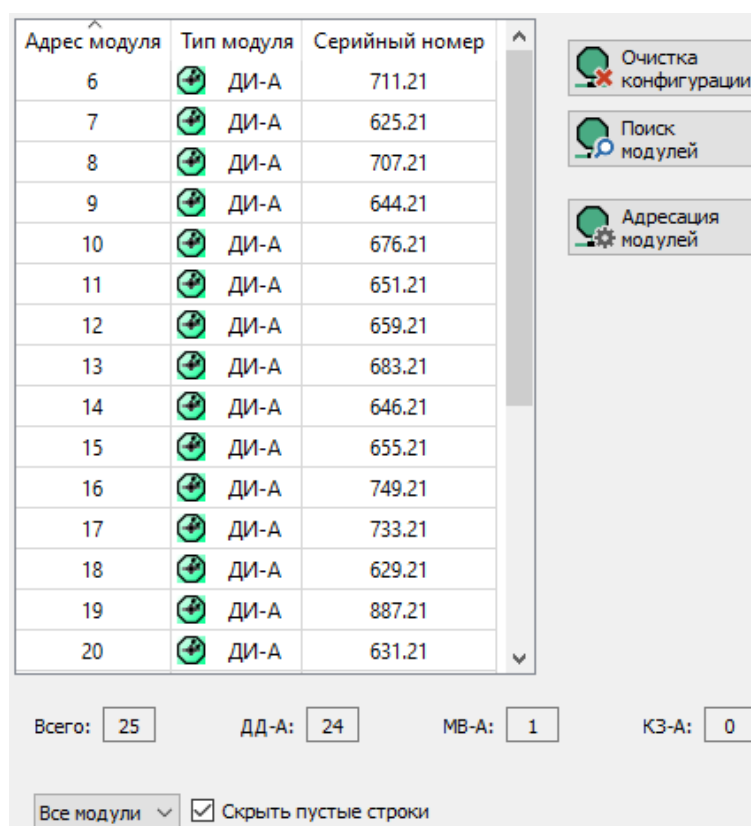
| Адрес модуля | Тип модуля | Серийный номер |
|---|---|---|
| 6 | ДИ-А | 711.21 |
| 7 | ДИ-А | 625.21 |
| 8 | ДИ-А | 707.21 |
| 9 | ДИ-А | 644.21 |
| 10 | ДИ-А | 676.21 |
| 11 | ДИ-А | 651.21 |
| 12 | ДИ-А | 659.21 |
| 13 | ДИ-А | 683.21 |
| 14 | ДИ-А | 646.21 |
| 15 | ДИ-А | 655.21 |
| 16 | ДИ-А | 749.21 |
| 17 | ДИ-А | 733.21 |
| 18 | ДИ-А | 629.21 |
| 19 | ДИ-А | 887.21 |
| 20 | ДИ-А | 631.21 |

Очистка конфигурации

Поиск модулей

Адресация модулей

Всего: 25 ДД-А: 24 МВ-А: 1 КЗ-А: 0

Все модули

Скрыть пустые строки